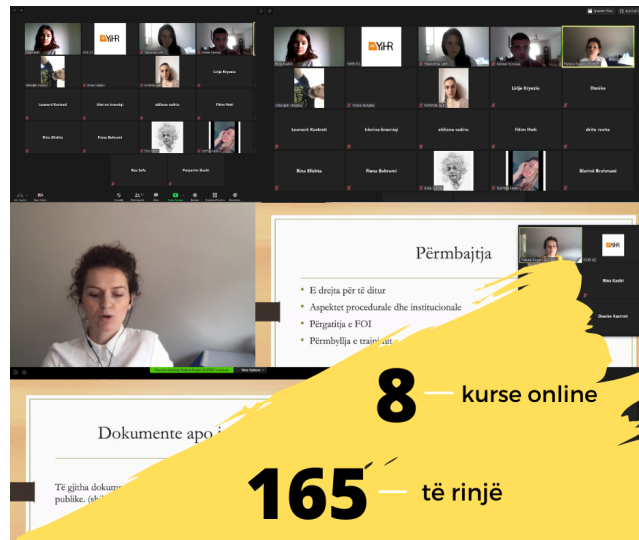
YIHR

Linjie Kryeziu

Leonard Kastrati

Ideriza Imamaj

shifiana sadriu

Fitim Hoti

Rina Dlisha

Rinna Behrami

Rea Sefa

Pergatitja Dushi

YIHR

Linjie Kryeziu

Doenise

Leonard Kastrati

Ideriza Imamaj

shifiana sadriu

Fitim Hoti

drita rexha

Rina Dlisha

Rinna Behrami

Blerina Brahmani

Përmbajtja

E drejta për të ditur

Aspektet procedurale dhe institucionale

Përgatitja e FOI

Përmbyllja e trainimit

YIHR

Rina Kadiri

Doenise Kastrati

View Options

Dokumente apo i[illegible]

Të gjitha dokum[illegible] publike. (shi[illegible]

8 — kurse online

165 — të rinjë